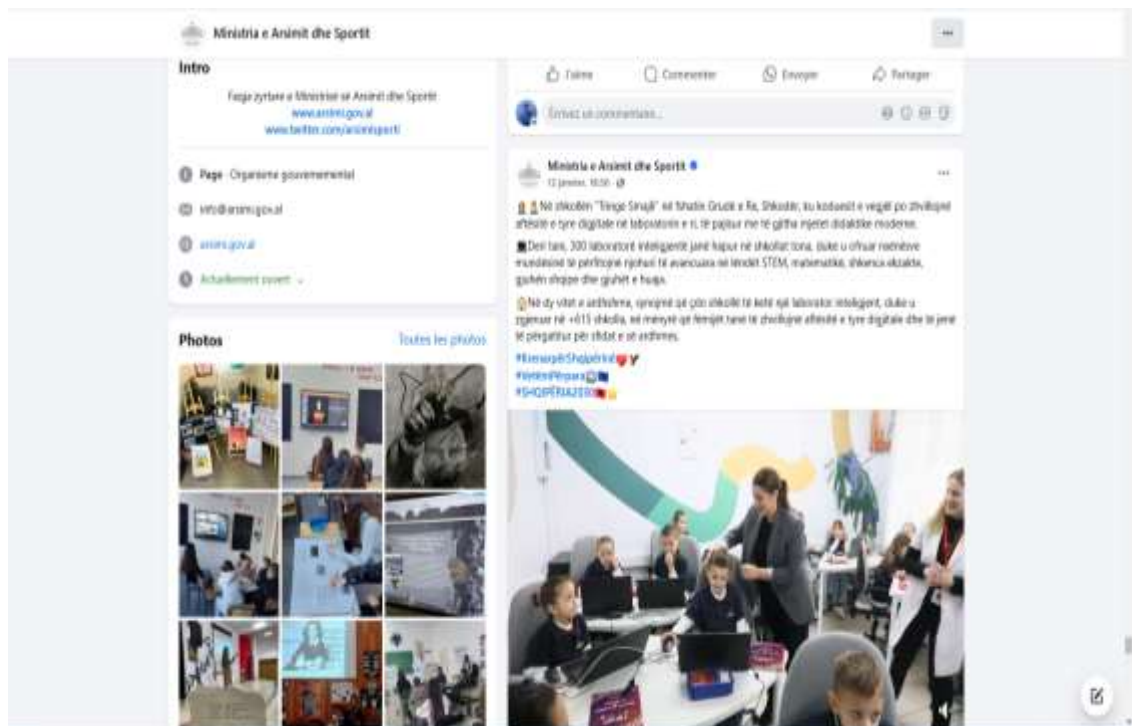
Ministria e Arsimit dhe Sportit

Intro

Faqja zyrtare e Ministrisë së Arsimit dhe Sportit
www.arsimi.gov.al
www.twitter.com/arsimisporti

Page · Organisme gouvernemental

info@arsimi.gov.al

arsimi.gov.al

Actuellement ouvert

Photos

Toutes les photos

J'aime

Commenter

Envoyer

Partager

Écrivez un commentaire...

Ministria e Arsimit dhe Sportit
12 janvier, 10:50

Në shkollën "Tringe Smajli" në fshatin Gruzë e Re, Shkodër, ku kodues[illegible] e vegël po zhvillojnë aftësitë e tyre digjitale në laboratorin e ri, të pajisur me të gjitha mjetet didaktike moderne.

Deri tani, 300 laboratorë inteligjentë janë hapur në shkollat tona, duke u ofruar nxënësve mundësinë të përfitojnë njohuri të avancuara në lëndët STEM, matematikë, shkenca ekzakte, gjuhën shqipe dhe gjuhët e huaja.

Në dy vitet e ardhshme, synojmë që çdo shkollë të ketë një laborator inteligjent, duke u zgjeruar në +615 shkolla, në mënyrë që fëmijët tanë të zhvillojnë aftësitë e tyre digjitale dhe të jenë të përgatitur për sfidat e së ardhmes.

#ArsimipërShqipërinë
#ArsimiPërparo
#SHQIPËRIA2030